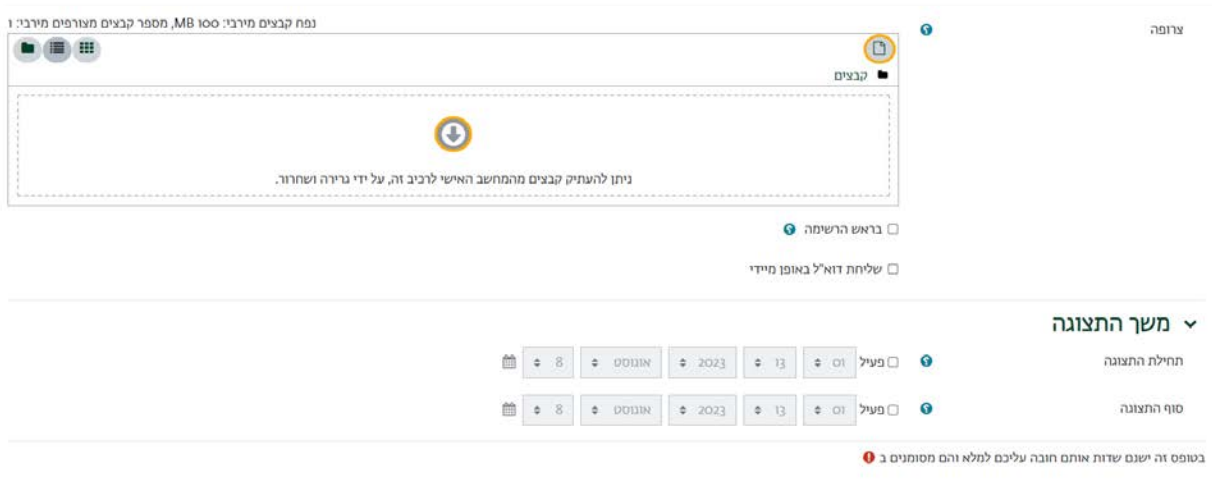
צרופה

נפח קבצים מירבי: 100 MB, מספר קבצים מצורפים מירבי: 1

קבצים

ניתן להעתיק קבצים מהמחשב האישי לרכיב זה, על ידי גרירה ושחרור.

בראש הרשימה

שליחת דוא"ל באופן מיידי

משך התצוגה

תחילת התצוגה

פעיל 10 13 2023 אוגוסט 8

סוף התצוגה

פעיל 10 13 2023 אוגוסט 8

בטופס זה ישנם שדות אותם חובה עליכם למלא והם מסומנים ב